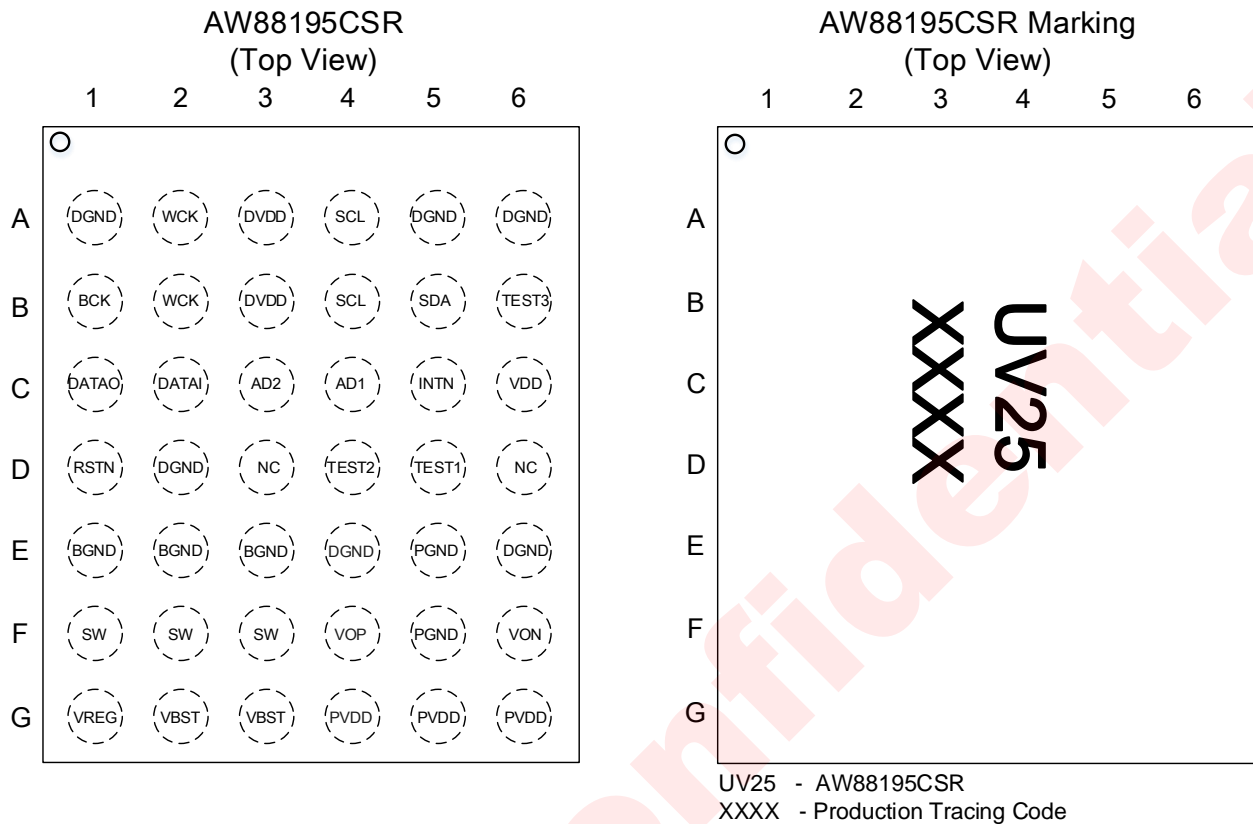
AW88195CSR
(Top View)

| | 1 | 2 | 3 | 4 | 5 | 6 |
|---|---|---|---|---|---|---|
| A | DGND | WCK | DVDD | SCL | DGND | DGND |
| B | BCK | WCK | DVDD | SCL | SDA | TEST3 |
| C | DATAO | DATAI | AD2 | AD1 | INTN | VDD |
| D | RSTN | DGND | NC | TEST2 | TEST1 | NC |
| E | BGND | BGND | BGND | DGND | PGND | DGND |
| F | SW | SW | SW | VOP | PGND | VON |
| G | VREG | VBST | VBST | PVDD | PVDD | PVDD |

AW88195CSR Marking
(Top View)

1 2 3 4 5 6

A
B
C
D
E
F
G

XXXX
UV25

UV25 - AW88195CSR
XXXX - Production Tracing Code

Confidentia